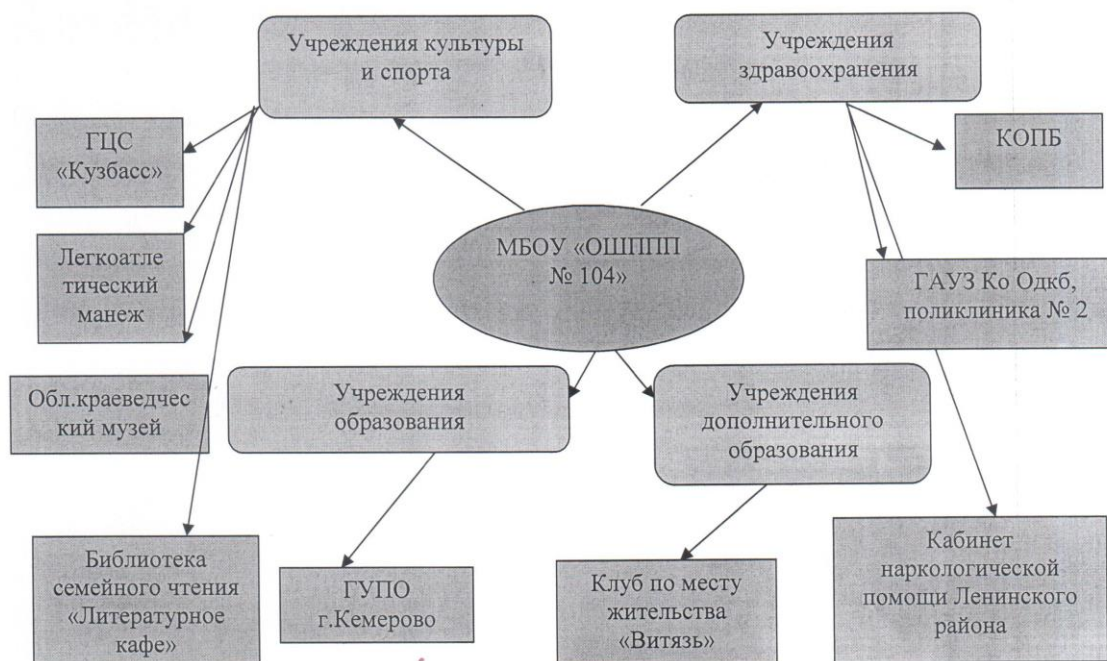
Учреждения культуры и спорта

Учреждения здравоохранения

ГЦС «Кузбасс»

КОПБ

Легкоатле тический манеж

МБОУ «ОШППП № 104»

ГАУЗ Ко Одкб, поликлиника № 2

Обл.краеведчес кий музей

Учреждения образования

Учреждения дополнительного образования

Библиотека семейного чтения «Литературное кафе»

ГУПО г.Кемерово

Клуб по месту жительства «Витязь»

Кабинет наркологической помощи Ленинского района